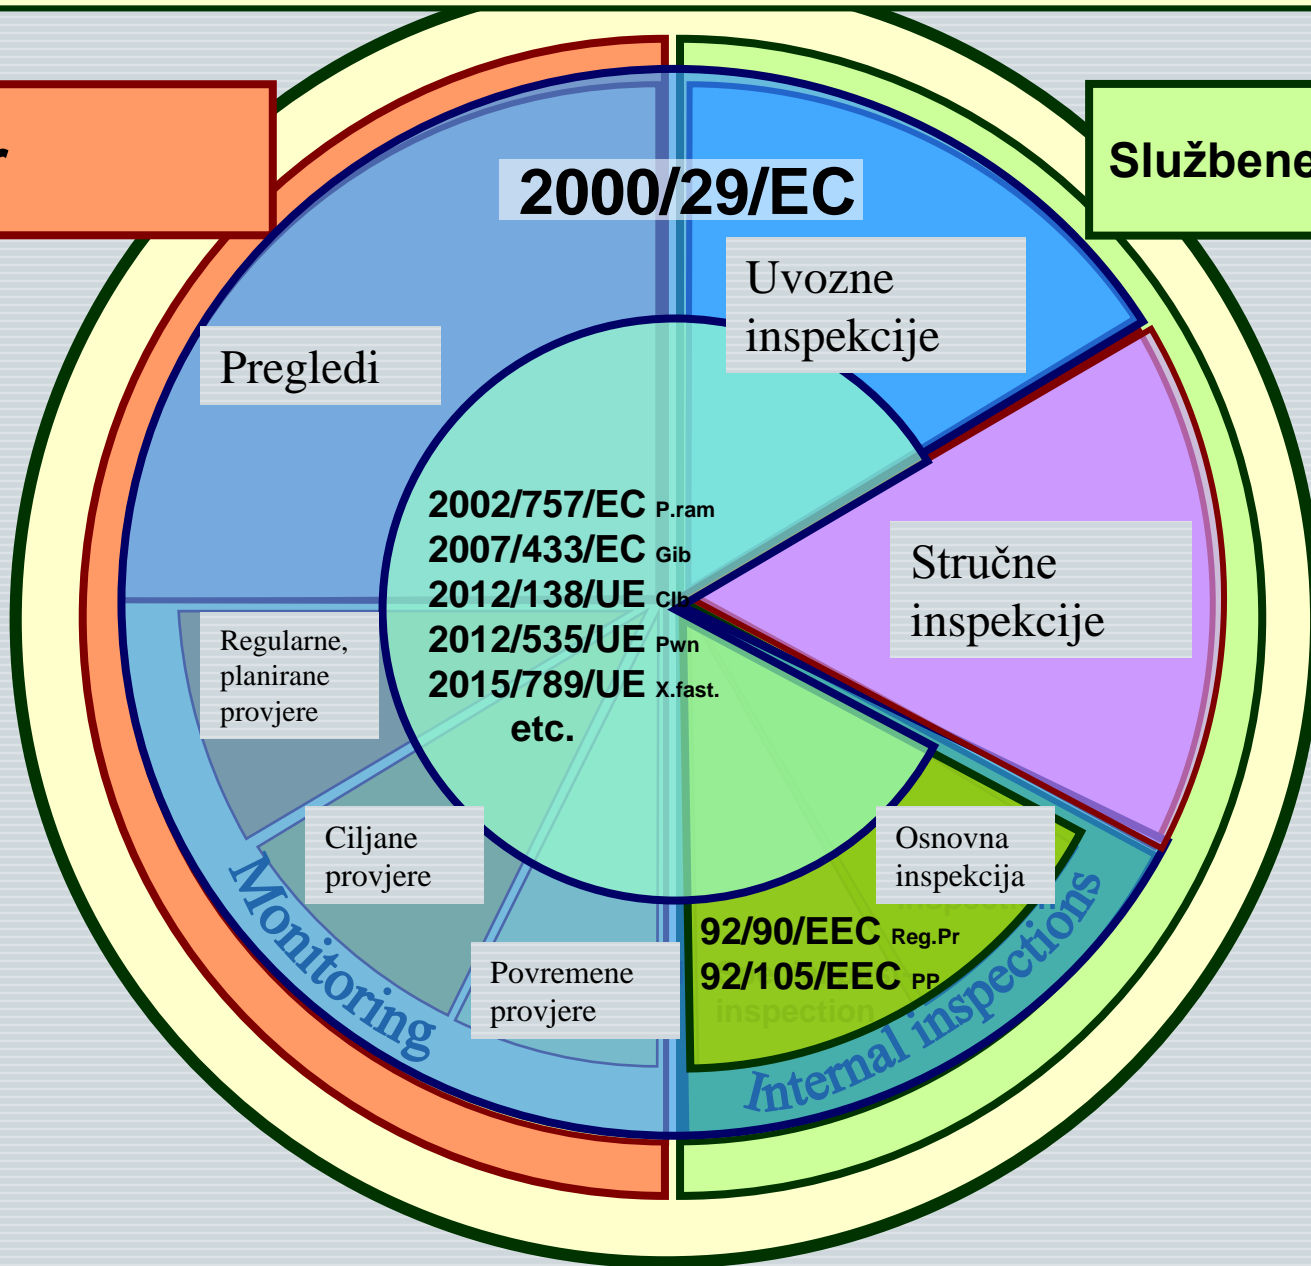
r

Službene

2000/29/EC

Uvozne inspekcije

Pregledi

2002/757/EC P.ram
2007/433/EC Gib
2012/138/UE Clb
2012/535/UE Pwn
2015/789/UE X.fast.
etc.

Stručne inspekcije

Regularne, planirane provjere

Ciljane provjere

Monitoring

Povremene provjere

Osnovna inspekcija

92/90/EEC Reg.Pr
92/105/EEC PP
inspection

Internal inspections